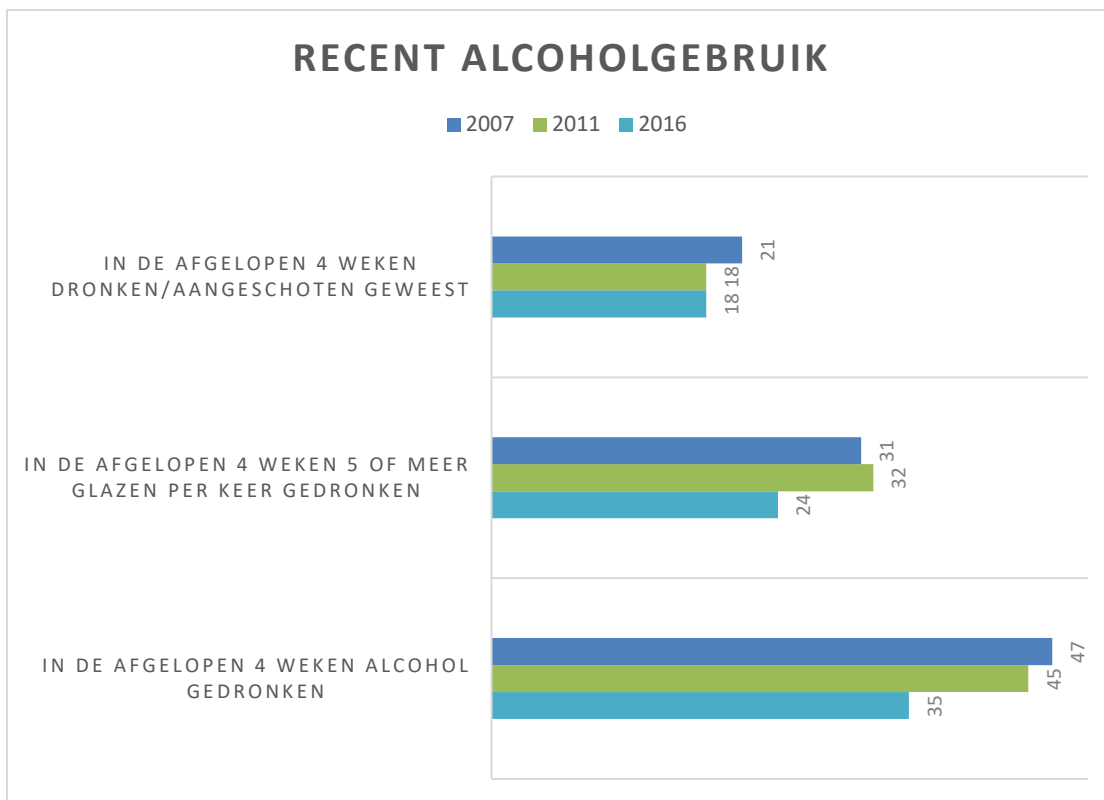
RECENT ALCOHOLGEBRUIK

2007 2011 2016

IN DE AFGELOPEN 4 WEKEN DRONKEN/AANGESCHOTEN GEWEEST

21
18
18

IN DE AFGELOPEN 4 WEKEN 5 OF MEER GLAZEN PER KEER GEDRONKEN

31
32
24

IN DE AFGELOPEN 4 WEKEN ALCOHOL GEDRONKEN

47
45
35